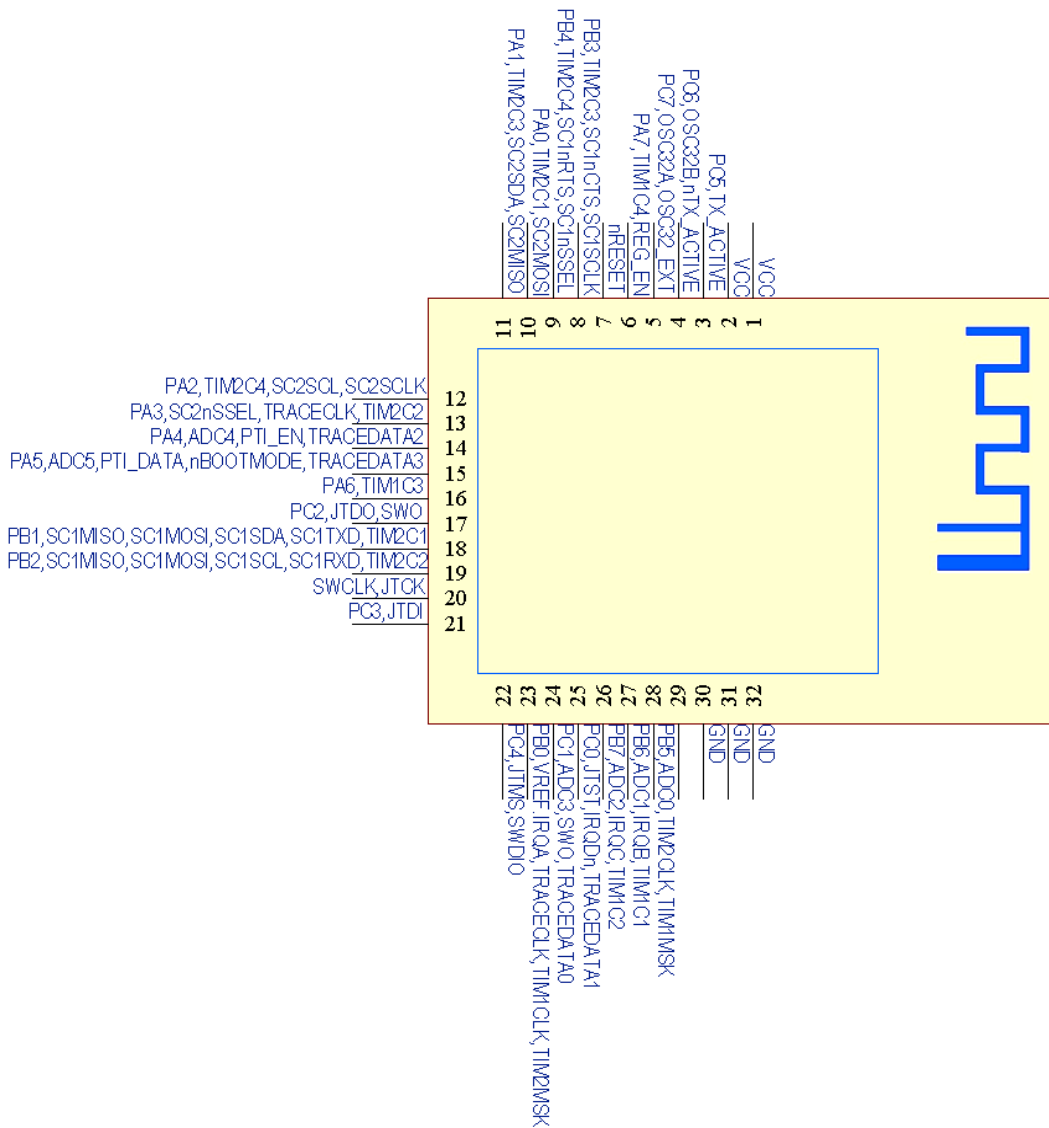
PA1,TIM2C3,SC2SDA,SC2MISO
PB4,TIM2C4,SC1nRTS,SC1nSSEL
PA0,TIM2C1,SC2MOSI
PB3,TIM2C3,SC1nCTS,SC1SCLK
nRESET
PA7,TIM1C4,REG_EN
PC7,OSC32A,OSC32_EXT
PC6,OSC32B,nTX_ACTIVE
PC5,TX_ACTIVE
VCC
VCC

11 10 9 8 7 6 5 4 3 2 1

PA2,TIM2C4,SC2SCL,SC2SCLK 12
PA3,SC2nSSEL,TRACECLK,TIM2C2 13
PA4,ADC4,PTI_EN,TRACEDATA2 14
PA5,ADC5,PTI_DATA,nBOOTMODE,TRACEDATA3 15
PA6,TIM1C3 16
PC2,JTDO,SWO 17
PB1,SC1MISO,SC1MOSI,SC1SDA,SC1TXD,TIM2C1 18
PB2,SC1MISO,SC1MOSI,SC1SCL,SC1RXD,TIM2C2 19
SWCLK,JTCK 20
PC3,JTDI 21

22 23 24 25 26 27 28 29 30 31 32

PC4,JTMS,SWDIO
PB0,VREF,IRQA,TRACECLK,TIM1CLK,TIM2MSK
PC1,ADC3,SWO,TRACEDATA0
PC0,JTST,IRQDn,TRACEDATA1
PB7,ADC2,IRQC,TIM1C2
PB6,ADC1,IRQB,TIM1C1
PB5,ADC0,TIM2CLK,TIM1MSK
GND
GND
GND